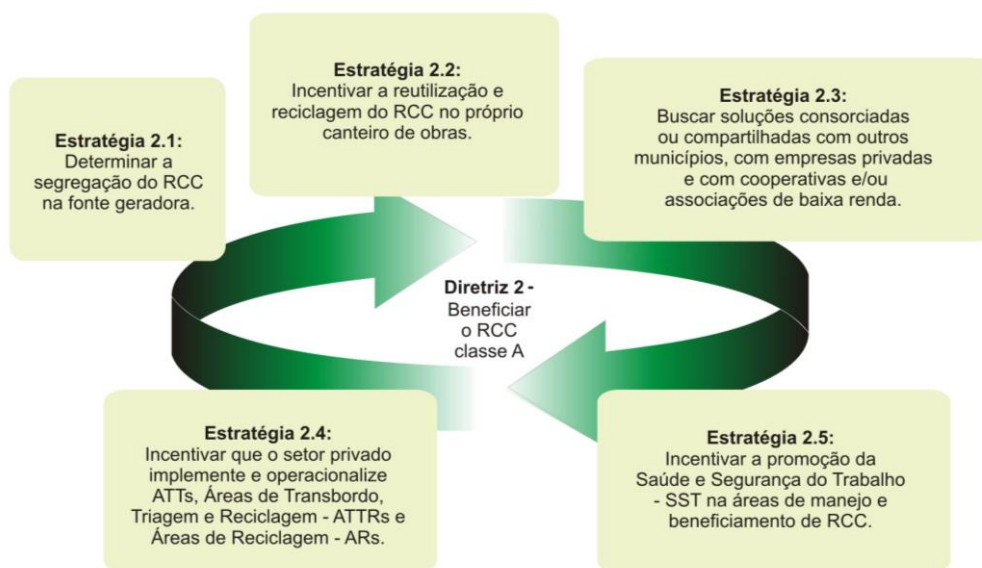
Estratégia 2.1:
Determinar a segregação do RCC na fonte geradora.

Estratégia 2.2:
Incentivar a reutilização e reciclagem do RCC no próprio canteiro de obras.

Estratégia 2.3:
Buscar soluções consorciadas ou compartilhadas com outros municípios, com empresas privadas e com cooperativas e/ou associações de baixa renda.

Diretriz 2 -
Beneficiar o RCC classe A

Estratégia 2.4:
Incentivar que o setor privado implemente e operacionalize ATTs, Áreas de Transbordo, Triagem e Reciclagem - ATTRs e Áreas de Reciclagem - ARs.

Estratégia 2.5:
Incentivar a promoção da Saúde e Segurança do Trabalho - SST na áreas de manejo e beneficiamento de RCC.